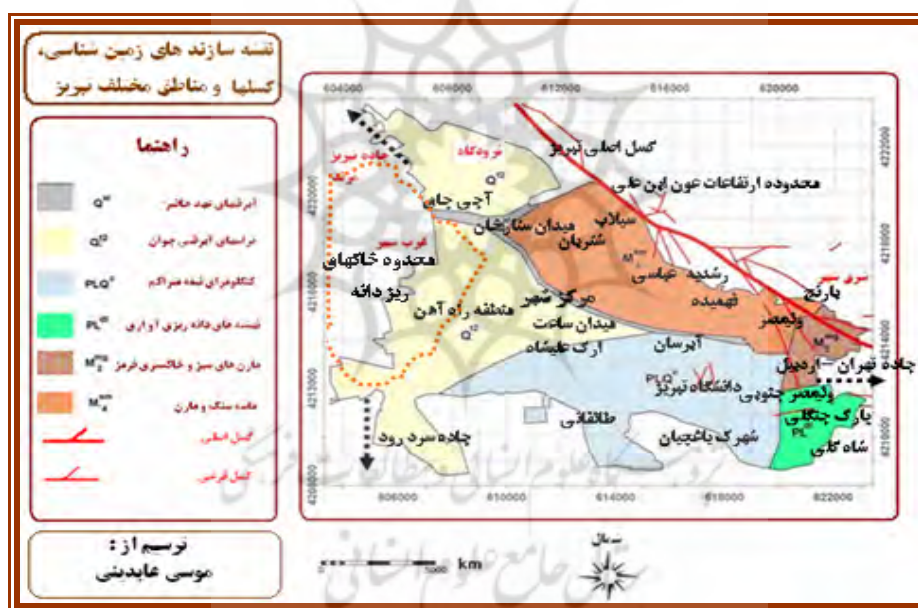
نقشه سازند های زمین شناسی، گسلها و مناطق مختلف تبریز

راهنما

آبرفتهای نهشته عهد حاضر $Q^{al}$

تراسهای آبرفتی جوان $Q^{t2}$

کنگلومرای نیمه متراکم $PLQ^{c}$

نهشته های دانه ریزی آواری $PL^{m}$

مارن های سبز و خاکستری قرمز $M_3^{mg}$

ماسه سنگ و مارن $M_4^{ssm}$

گسل اصلی

گسل فرعی

ترسیم از :
موسی عابدینی

604000
606000
610000
616000
620000
606000
610000
614000
618000
622000
4222000
4218000
4214000
4210000
4206000

فرودگاه
جاده تبریز - مرند
گسل اصلی تبریز
محدوده ارتفاعات عون ابن علی
آجی چای
میدان ستارخان
سیلاب
شتربان
غرب شهر
محدوده خاکهای ریز دانه
رشدیه عباسی
تهمیده
شرق شهر
منطقه راه آهن
مرکز شهر
میدان ساعت
ارگ علیشاه
آبرسان
باغمیشه
ولیعصر
جاده تهران - اردبیل
دانشگاه تبریز
ولیعصر جنوبی
طالقانی
پارک جنگلی
جاده سرد رود
شهرک باغمیشه
شاه گلی
شمال
km
$Q^{al}$
$Q^{t2}$
$M_3^{mg}$
$PLQ^{c}$
$PL^{m}$